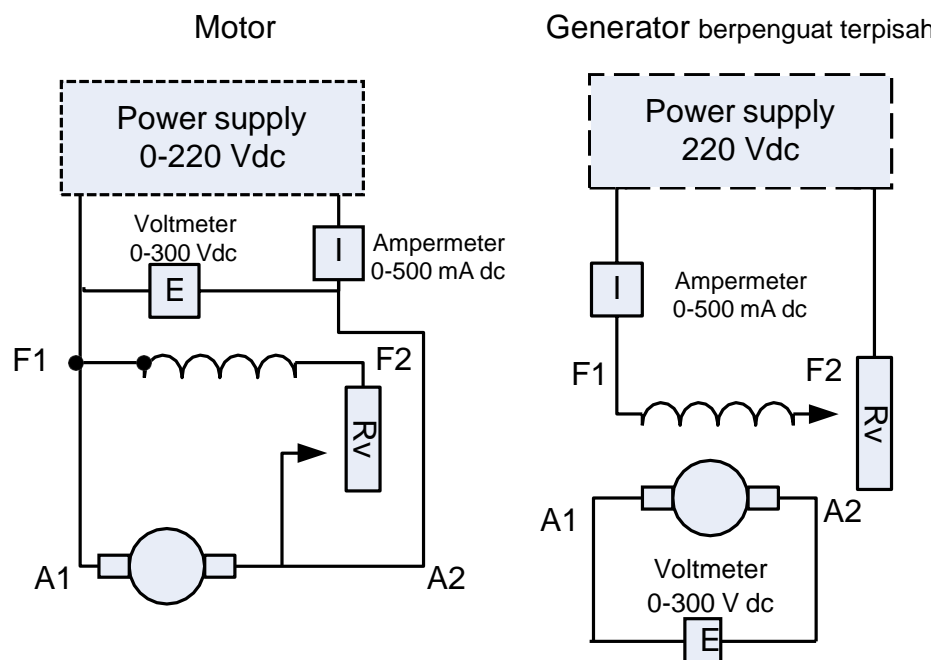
Motor

Power supply
0-220 Vdc

Voltmeter
0-300 Vdc

E

I

Ampermeter
0-500 mA dc

F1

F2

Rv

A1

A2

Generator berpenguat terpisah

Power supply
220 Vdc

I

Ampermeter
0-500 mA dc

F1

F2

Rv

A1

A2

Voltmeter
0-300 V dc

E